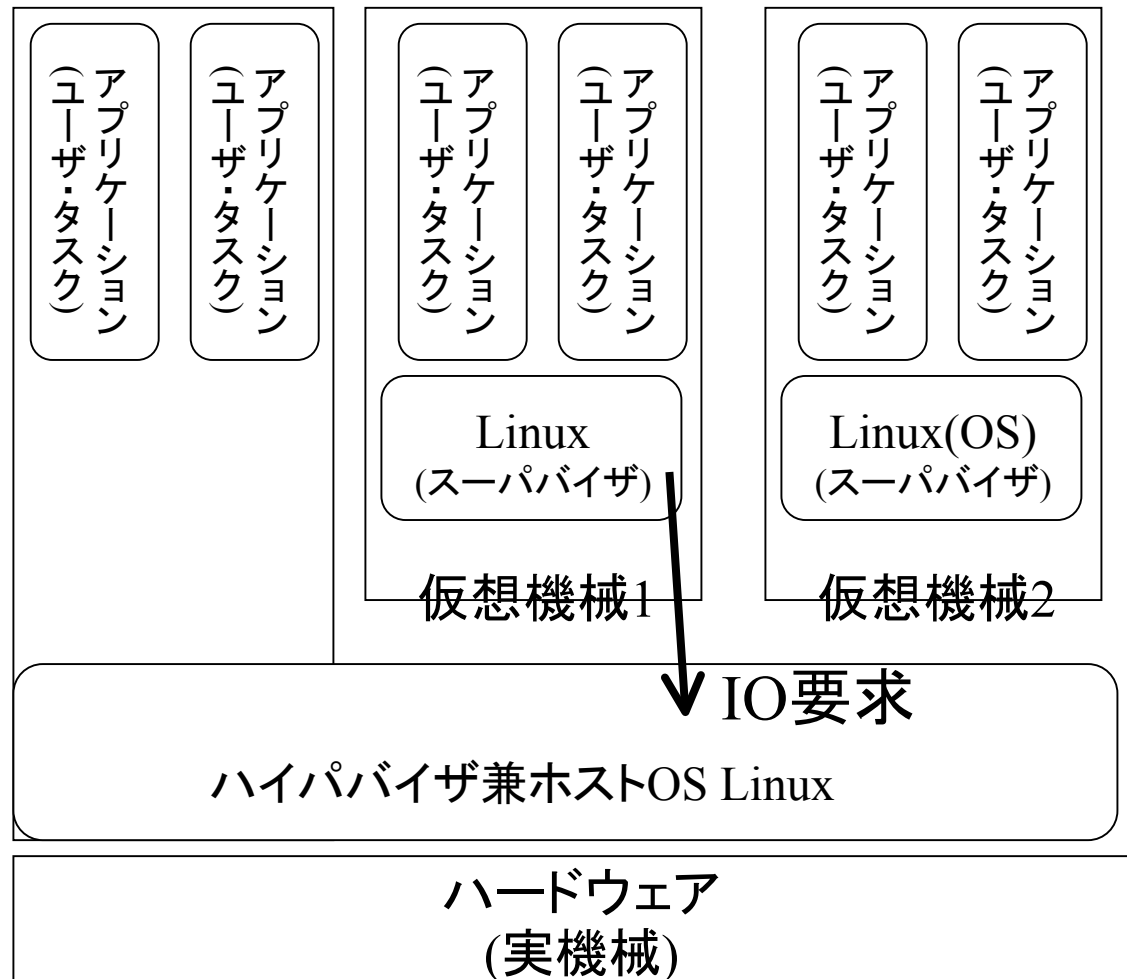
アプリケーション
(ユーザ・タスク)

アプリケーション
(ユーザ・タスク)

アプリケーション
(ユーザ・タスク)

アプリケーション
(ユーザ・タスク)

Linux
(スーパバイザ)

仮想機械1

アプリケーション
(ユーザ・タスク)

アプリケーション
(ユーザ・タスク)

Linux(OS)
(スーパバイザ)

仮想機械2

IO要求

ハイパバイザ兼ホストOS Linux

ハードウェア
(実機械)